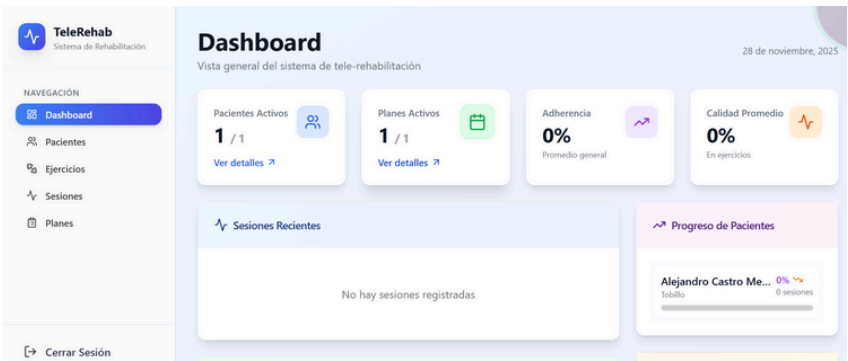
TeleRehab
Sistema de Rehabilitación

NAVEGACIÓN
Dashboard
Pacientes
Ejercicios
Sesiones
Planes

Cerrar Sesión

Dashboard
Vista general del sistema de tele-rehabilitación

28 de noviembre, 2025

Pacientes Activos
1 / 1
Ver detalles ↗

Planes Activos
1 / 1
Ver detalles ↗

Adherencia
0%
Promedio general

Calidad Promedio
0%
En ejercicios

Sesiones Recientes

No hay sesiones registradas

Progreso de Pacientes

Alejandro Castro Me...
Tobillo
0%
0 sesiones